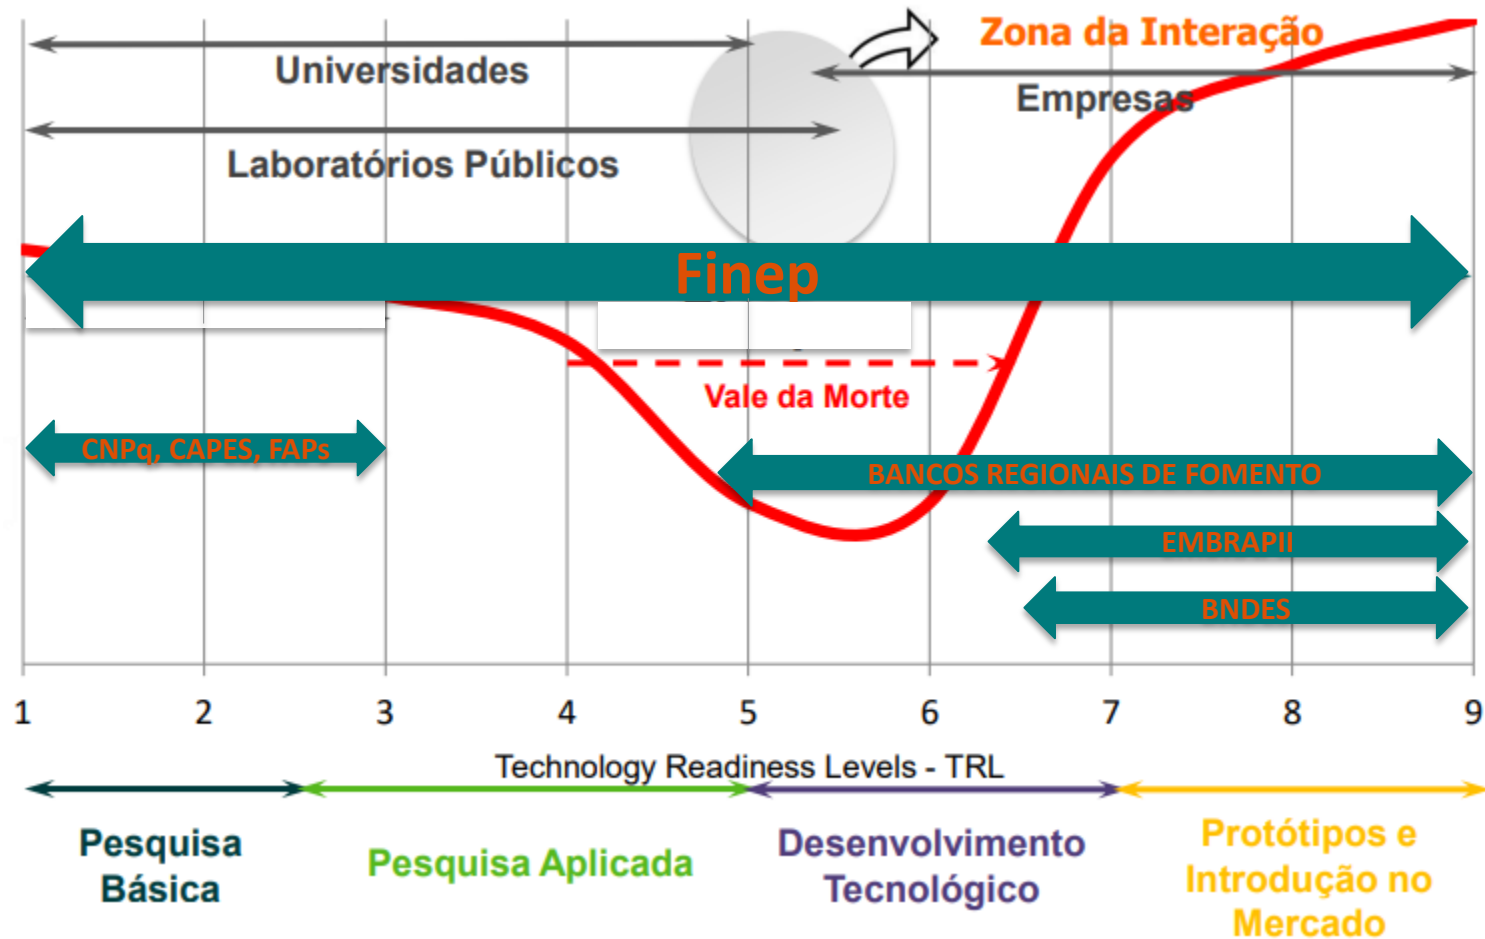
Zona da Interação

Universidades

Empresas

Laboratórios Públicos

Finep

Vale da Morte

CNPq, CAPES, FAPs

BANCOS REGIONAIS DE FOMENTO

EMBRAPII

BNDES

1 2 3 4 5 6 7 8 9

Technology Readiness Levels - TRL

Pesquisa Básica

Pesquisa Aplicada

Desenvolvimento Tecnológico

Protótipos e Introdução no Mercado